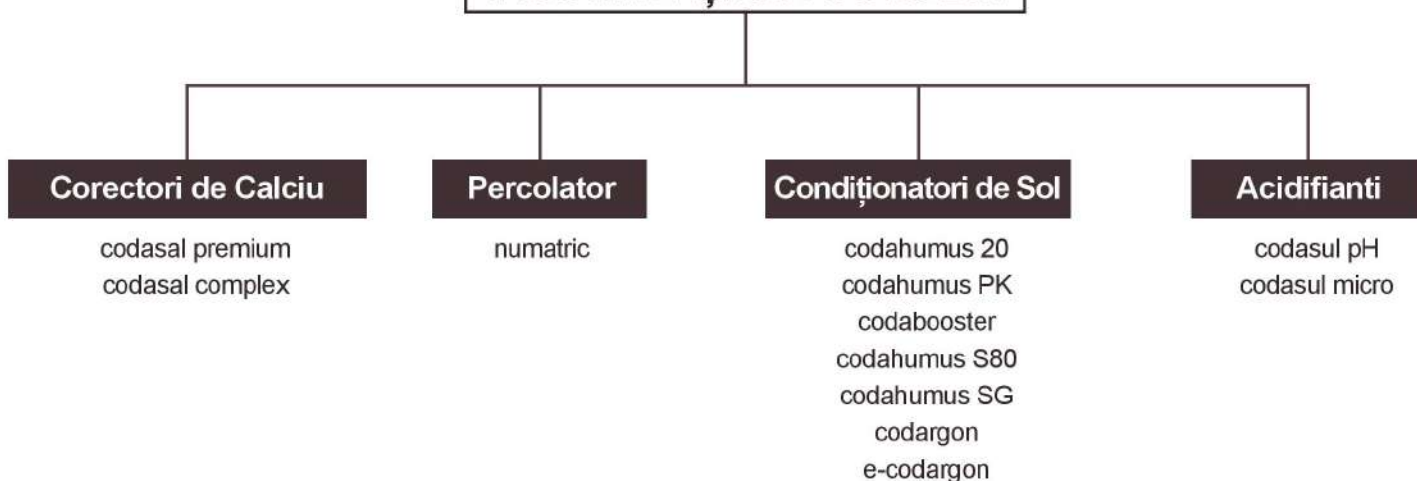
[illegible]

Corectori de Calciu

codasal premium
codasal complex

Percolator

numatric

Condiționatori de Sol

codahumus 20
codahumus PK
codabooster
codahumus S80
codahumus SG
codargon
e-codargon

Acidifianti

codasul pH
codasul micro